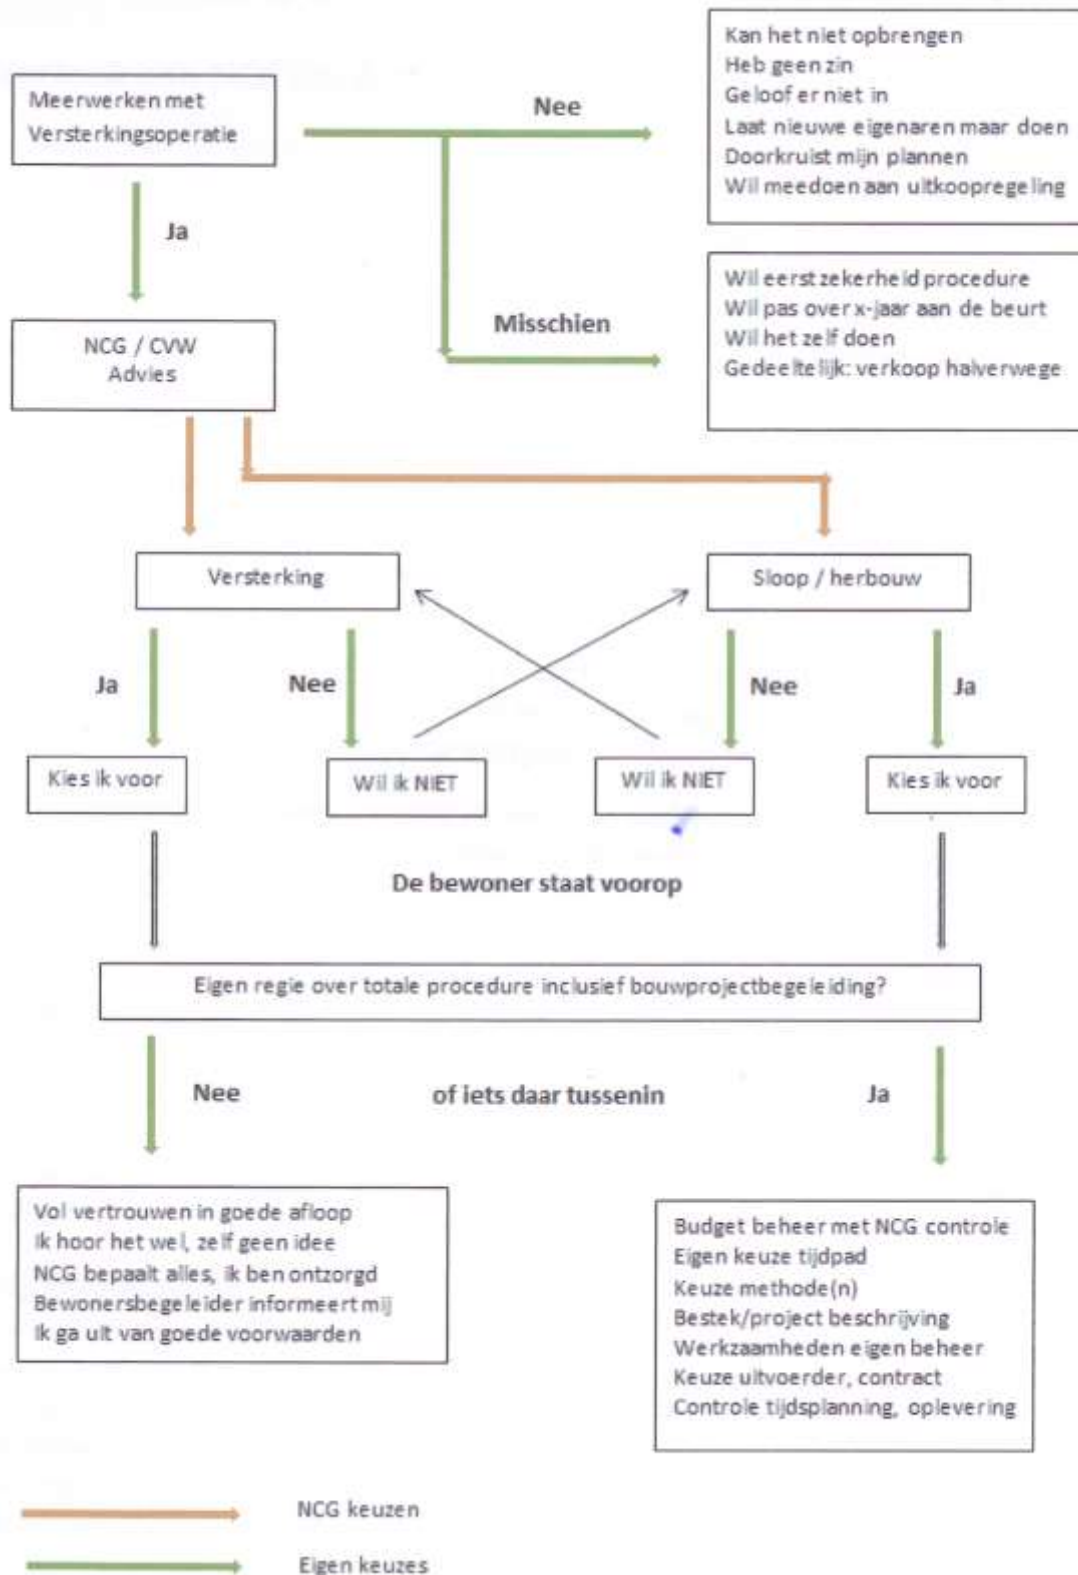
Meerwerken met Versterkingsoperatie

Nee

Kan het niet opbrengen
Heb geen zin
Geloof er niet in
Laat nieuwe eigenaren maar doen
Doorkruist mijn plannen
Wil meedoen aan uitkoopregeling

Ja

Misschien

Wil eerst zekerheid procedure
Wil pas over x-jaar aan de beurt
Wil het zelf doen
Gedeeltelijk: verkoop halverwege

NCG / CVW Advies

Versterking

Sloop / herbouw

Ja

Nee

Nee

Ja

Kies ik voor

Wil ik NIET

Wil ik NIET

Kies ik voor

De bewoner staat voorop

Eigen regie over totale procedure inclusief bouwprojectbegeleiding?

Nee

of iets daar tussenin

Ja

Vol vertrouwen in goede afloop
Ik hoor het wel, zelf geen idee
NCG bepaalt alles, ik ben ontzorgd
Bewonersbegeleider informeert mij
Ik ga uit van goede voorwaarden

Budget beheer met NCG controle
Eigen keuze tijdpad
Keuze methode(n)
Bestek/project beschrijving
Werkzaamheden eigen beheer
Keuze uitvoerder, contract
Controle tijdsplanning, oplevering

NCG keuzen

Eigen keuzes